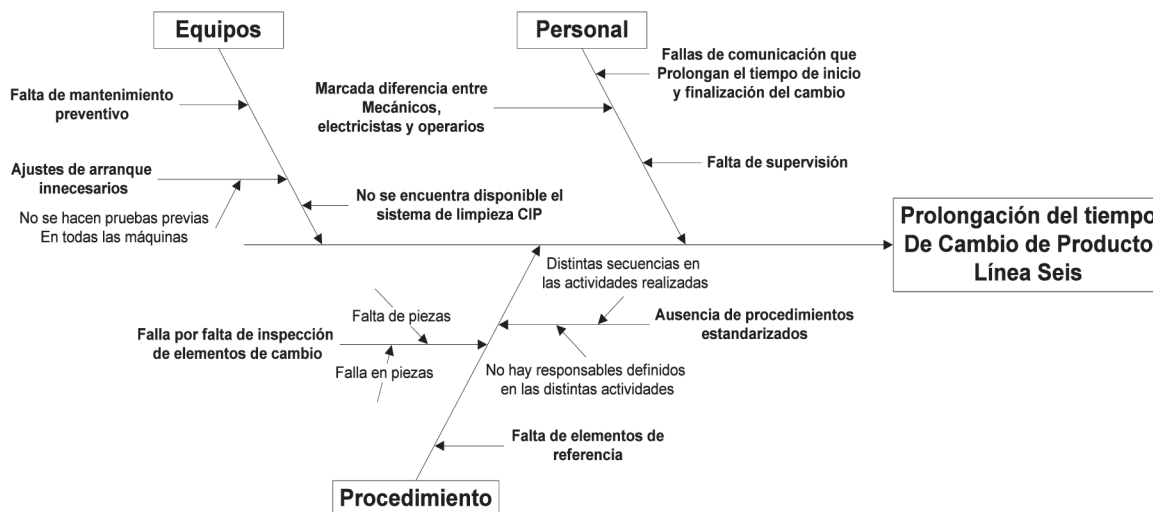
Equipos

Personal

Falta de mantenimiento preventivo

Marcada diferencia entre Mecánicos, electricistas y operarios

Fallas de comunicación que Prolongan el tiempo de inicio y finalización del cambio

Falta de supervisión

Ajustes de arranque innecesarios

No se hacen pruebas previas En todas las máquinas

No se encuentra disponible el sistema de limpieza CIP

Prolongación del tiempo De Cambio de Producto Línea Seis

Distintas secuencias en las actividades realizadas

Ausencia de procedimientos estandarizados

Falta de piezas

Falla por falta de inspección de elementos de cambio

Falla en piezas

No hay responsables definidos en las distintas actividades

Falta de elementos de referencia

Procedimiento